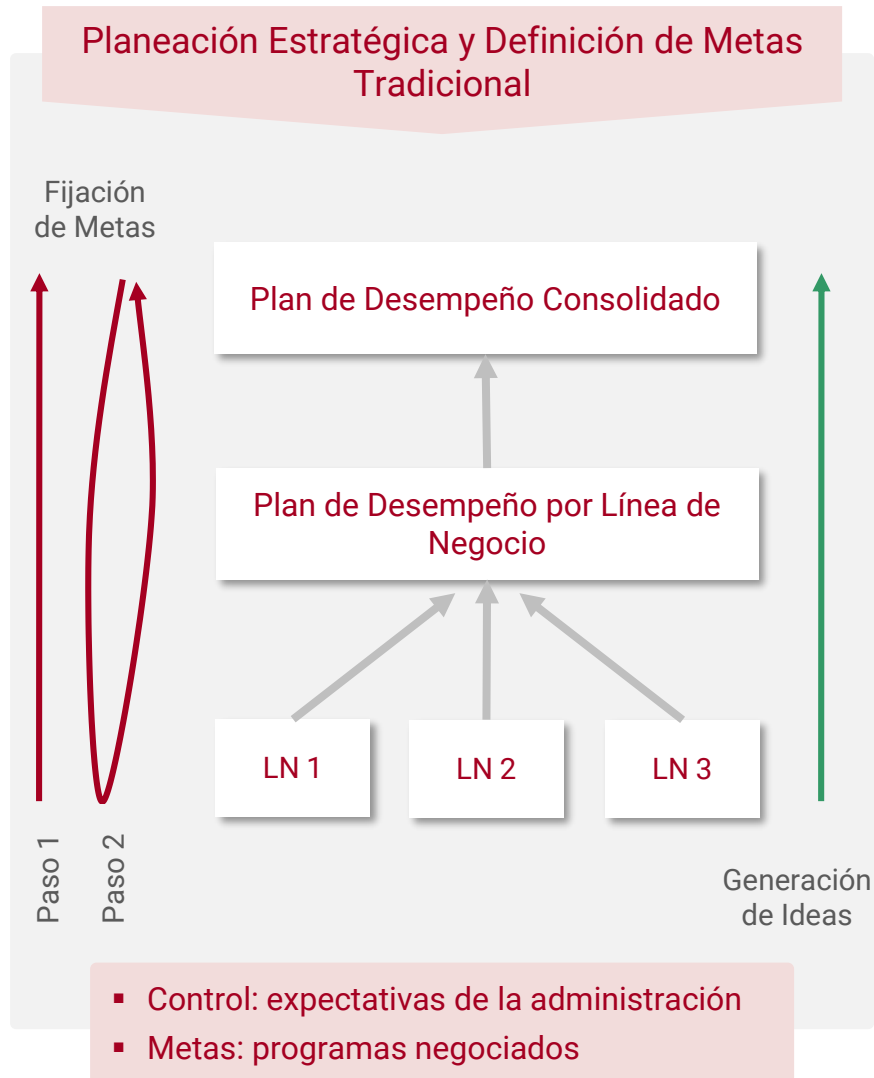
Planeación Estratégica y Definición de Metas Tradicional

Fijación de Metas

Plan de Desempeño Consolidado

Plan de Desempeño por Línea de Negocio

LN 1

LN 2

LN 3

Paso 1

Paso 2

Generación de Ideas

▪ Control: expectativas de la administración
▪ Metas: programas negociados